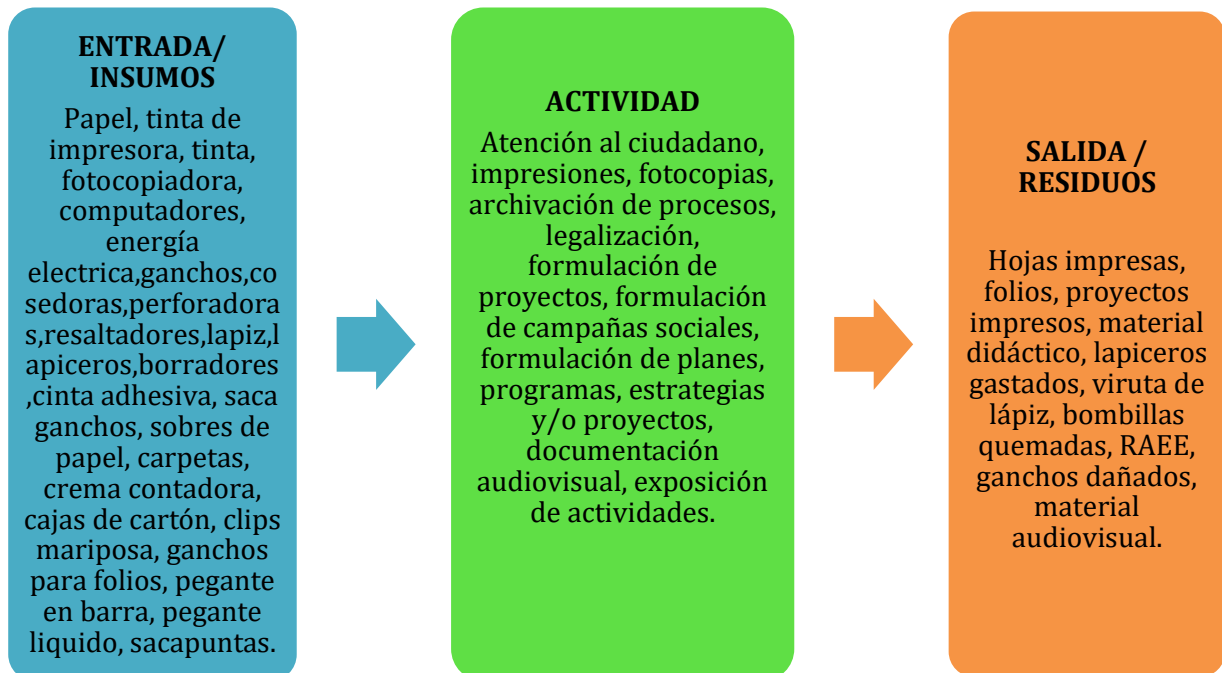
ENTRADA/ INSUMOS

Papel, tinta de impresora, tinta, fotocopiadora, computadores, energía electrica,ganchos,cosedoras,perforadoras,resaltadores,lapiz,lapiceros,borradores,cinta adhesiva, saca ganchos, sobres de papel, carpetas, crema contadora, cajas de cartón, clips mariposa, ganchos para folios, pegante en barra, pegante liquido, sacapuntas.

ACTIVIDAD

Atención al ciudadano, impresiones, fotocopias, archivación de procesos, legalización, formulación de proyectos, formulación de campañas sociales, formulación de planes, programas, estrategias y/o proyectos, documentación audiovisual, exposición de actividades.

SALIDA / RESIDUOS

Hojas impresas, folios, proyectos impresos, material didáctico, lapiceros gastados, viruta de lápiz, bombillas quemadas, RAEE, ganchos dañados, material audiovisual.